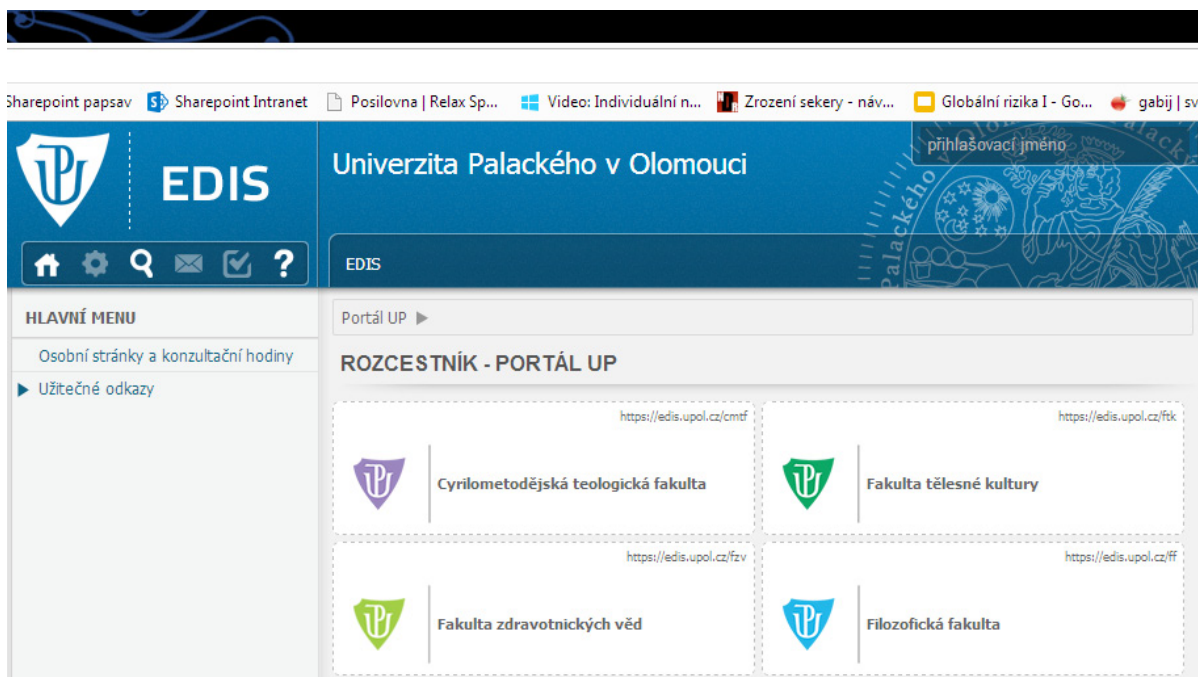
Sharepoint papsav  Sharepoint Intranet  Posilovna | Relax Sp...  Video: Individuální n...  Zrození sekery - náv...  Globální rizika I - Go...  gabij | sv

EDIS

Univerzita Palackého v Olomouci

přihlašovací jméno

EDIS

HLAVNÍ MENU

Osobní stránky a konzultační hodiny

Užitečné odkazy

Portál UP

ROZCESTNÍK - PORTÁL UP

https://edis.upol.cz/cmtf

Cyrilometodějská teologická fakulta

https://edis.upol.cz/ftk

Fakulta tělesné kultury

https://edis.upol.cz/fzv

Fakulta zdravotnických věd

https://edis.upol.cz/ff

Filozofická fakulta